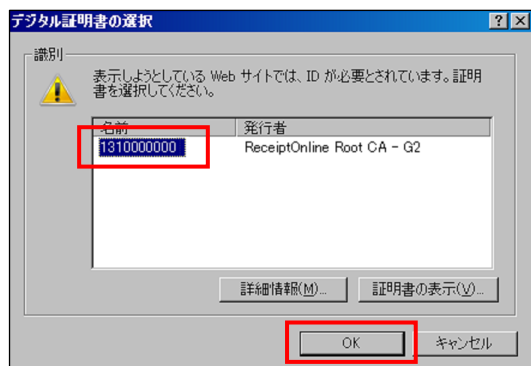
デジタル証明書の選択

?
X

識別

表示しようとしている Web サイトでは、ID が必要とされています。証明書を選択してください。

| 名前 | 発行者 |
|---|---|
| 1310000000 | ReceiptOnline Root CA - G2 |

詳細情報(M)...
証明書の表示(V)...

OK
キャンセル